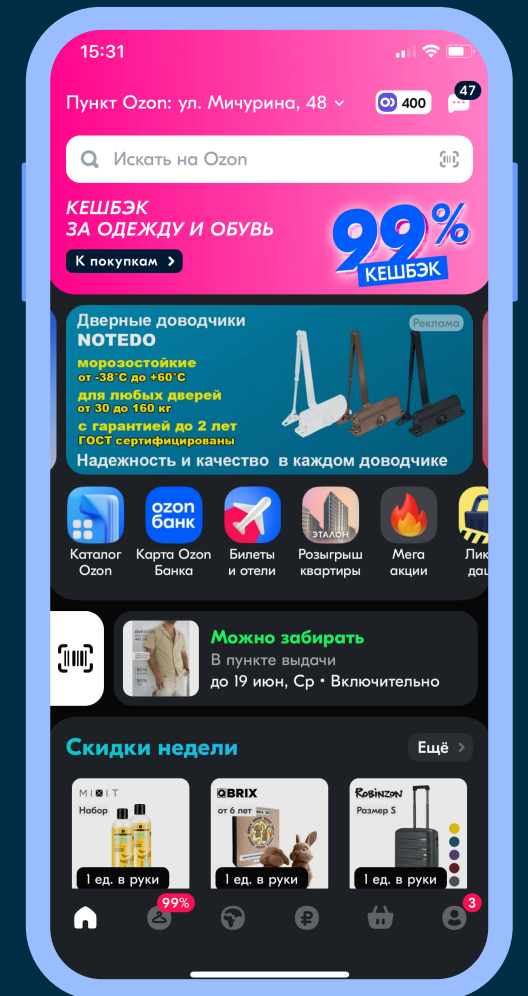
15:31

Пункт Ozon: ул. Мичурина, 48

400

47

Искать на Ozon

КЕШБЭК ЗА ОДЕЖДУ И ОБУВЬ

К покупкам

99%

КЕШБЭК

Дверные доводчики NOTEDO

Реклама

морозостойкие от -38°C до +60°C

для любых дверей от 30 до 160 кг

с гарантией до 2 лет

ГОСТ сертифицированы

Надежность и качество в каждом доводчике

Каталог Ozon

ozon банк

Карта Ozon Банка

Билеты и отели

ЭТАЛОН

Розыгрыш квартиры

Мега акции

Лик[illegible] да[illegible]

Можно забирать

В пункте выдачи

до 19 июн, Ср • Включительно

Скидки недели

Ещё

MIXIT

Набор

1 ед. в руки

QBRIX

от 6 лет

1 ед. в руки

Robinzon

Размер S

1 ед. в руки

99%

3